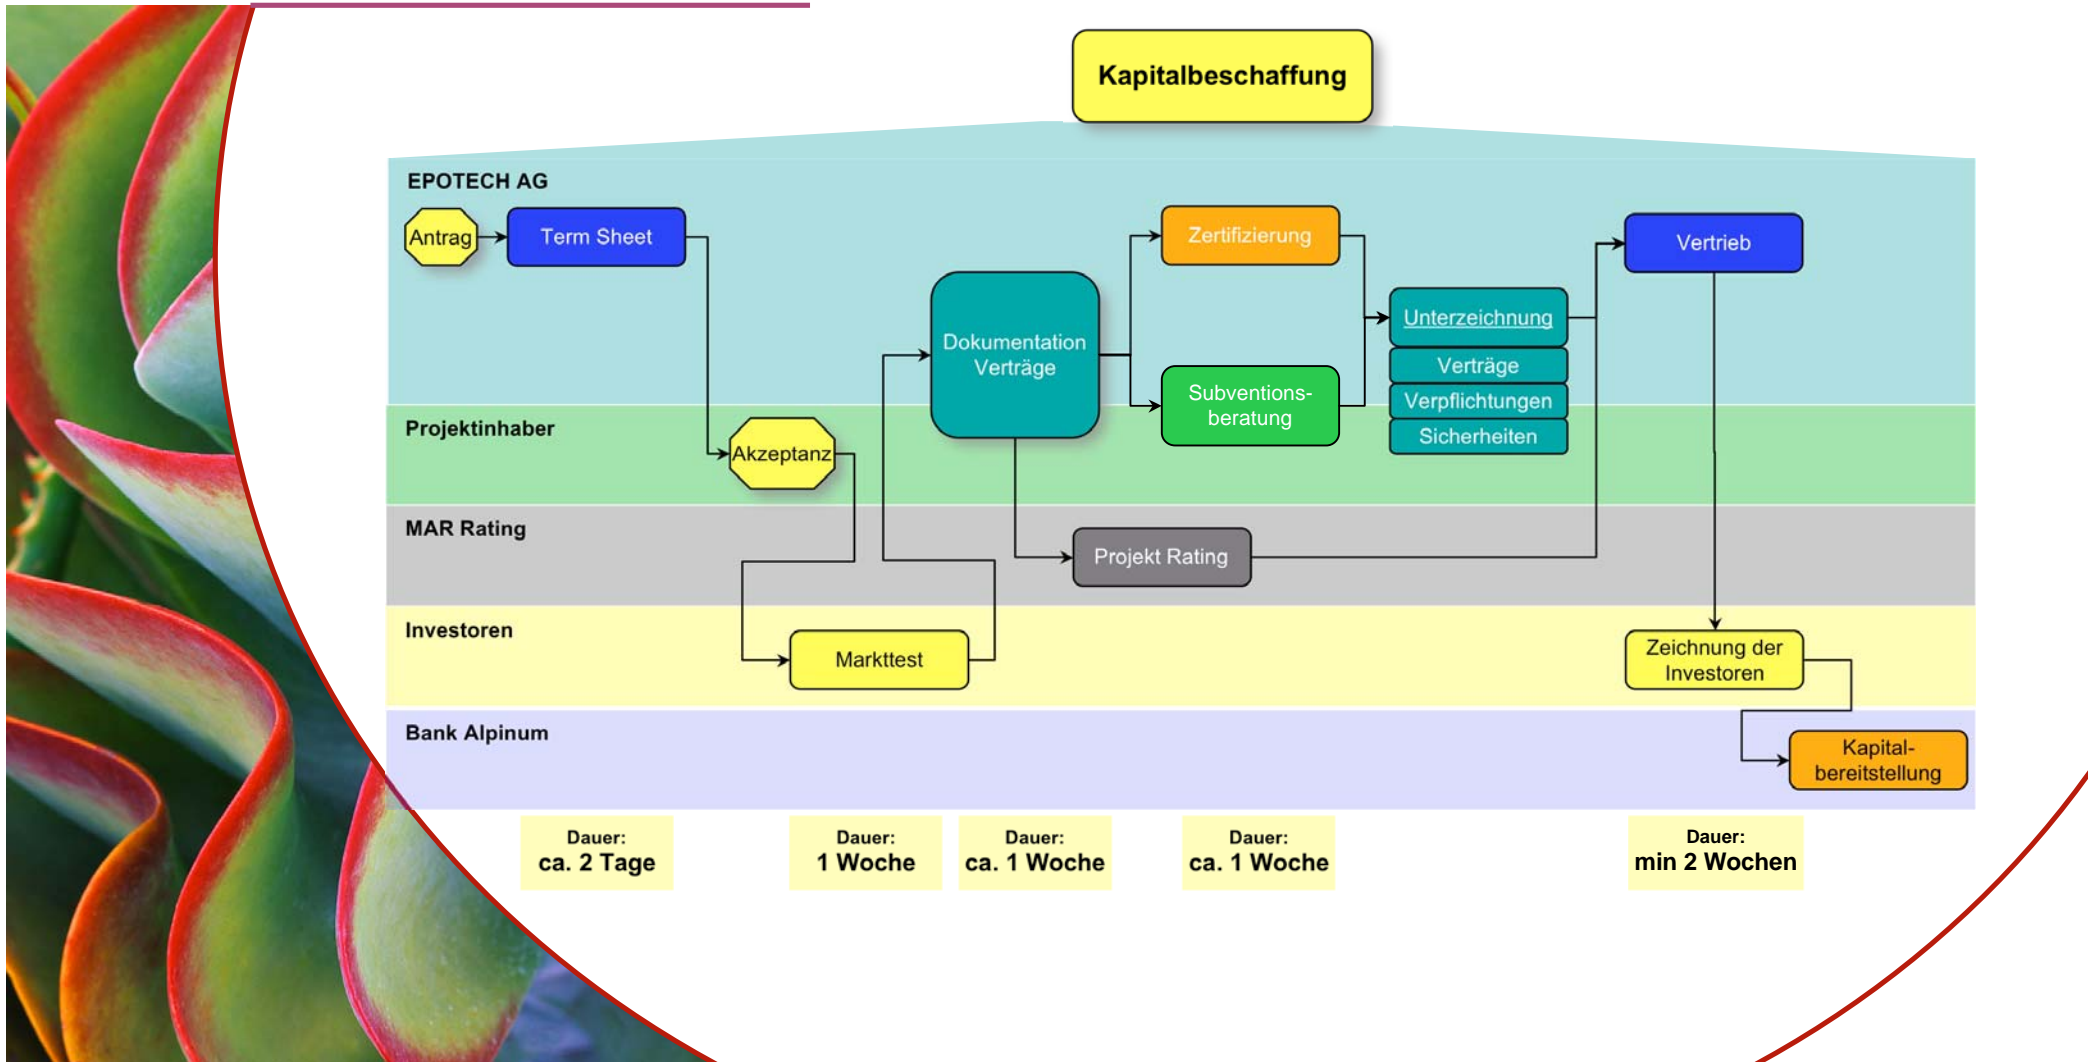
Kapitalbeschaffung

EPOTECH AG

Antrag

Term Sheet

Dokumentation Verträge

Zertifizierung

Subventionsberatung

Unterzeichnung

Verträge

Verpflichtungen

Sicherheiten

Vertrieb

Projektinhaber

Akzeptanz

MAR Rating

Projekt Rating

Investoren

Markttest

Zeichnung der Investoren

Bank Alpinum

Kapitalbereitstellung

Dauer: ca. 2 Tage

Dauer: 1 Woche

Dauer: ca. 1 Woche

Dauer: ca. 1 Woche

Dauer: min 2 Wochen